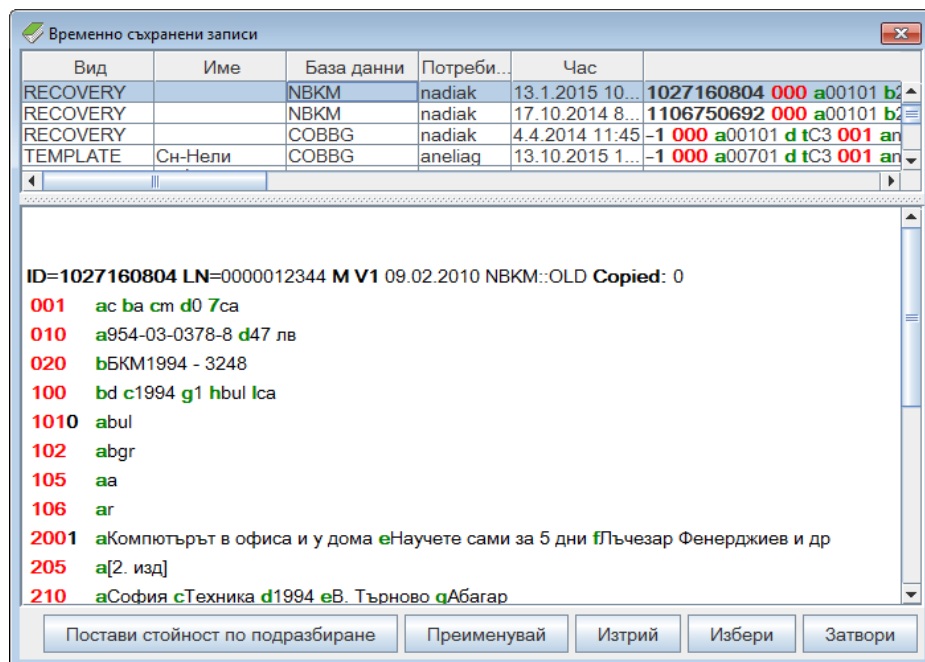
Временно съхранени записи

| Вид | Име | База данни | Потреби... | Час | |
|---|---|---|---|---|---|
| RECOVERY | | NBKM | nadiak | 13.1.2015 10... | 1027160804 000 a00101 b2 |
| RECOVERY | | NBKM | nadiak | 17.10.2014 8... | 1106750692 000 a00101 b2 |
| RECOVERY | | COBBG | nadiak | 4.4.2014 11:45 | -1 000 a00101 d tC3 001 an |
| TEMPLATE | Сн-Нели | COBBG | aneliag | 13.10.2015 1... | -1 000 a00701 d tC3 001 an |

ID=1027160804 LN=0000012344 M V1 09.02.2010 NBKM::OLD Copied: 0
001 ac ba cm d0 7ca
010 a954-03-0378-8 d47 лв
020 bБКМ1994 - 3248
100 bd c1994 g1 hbul lca
1010 abul
102 abgr
105 aa
106 ar
2001 aКомпютърът в офиса и у дома eНаучете сами за 5 дни fЛъчезар Фенерджиев и др
205 a[2. изд]
210 aСофия cТехника d1994 eВ. Търново gАбагар

Постави стойност по подразбиране | Преименувай | Изтрий | Избери | Затвори